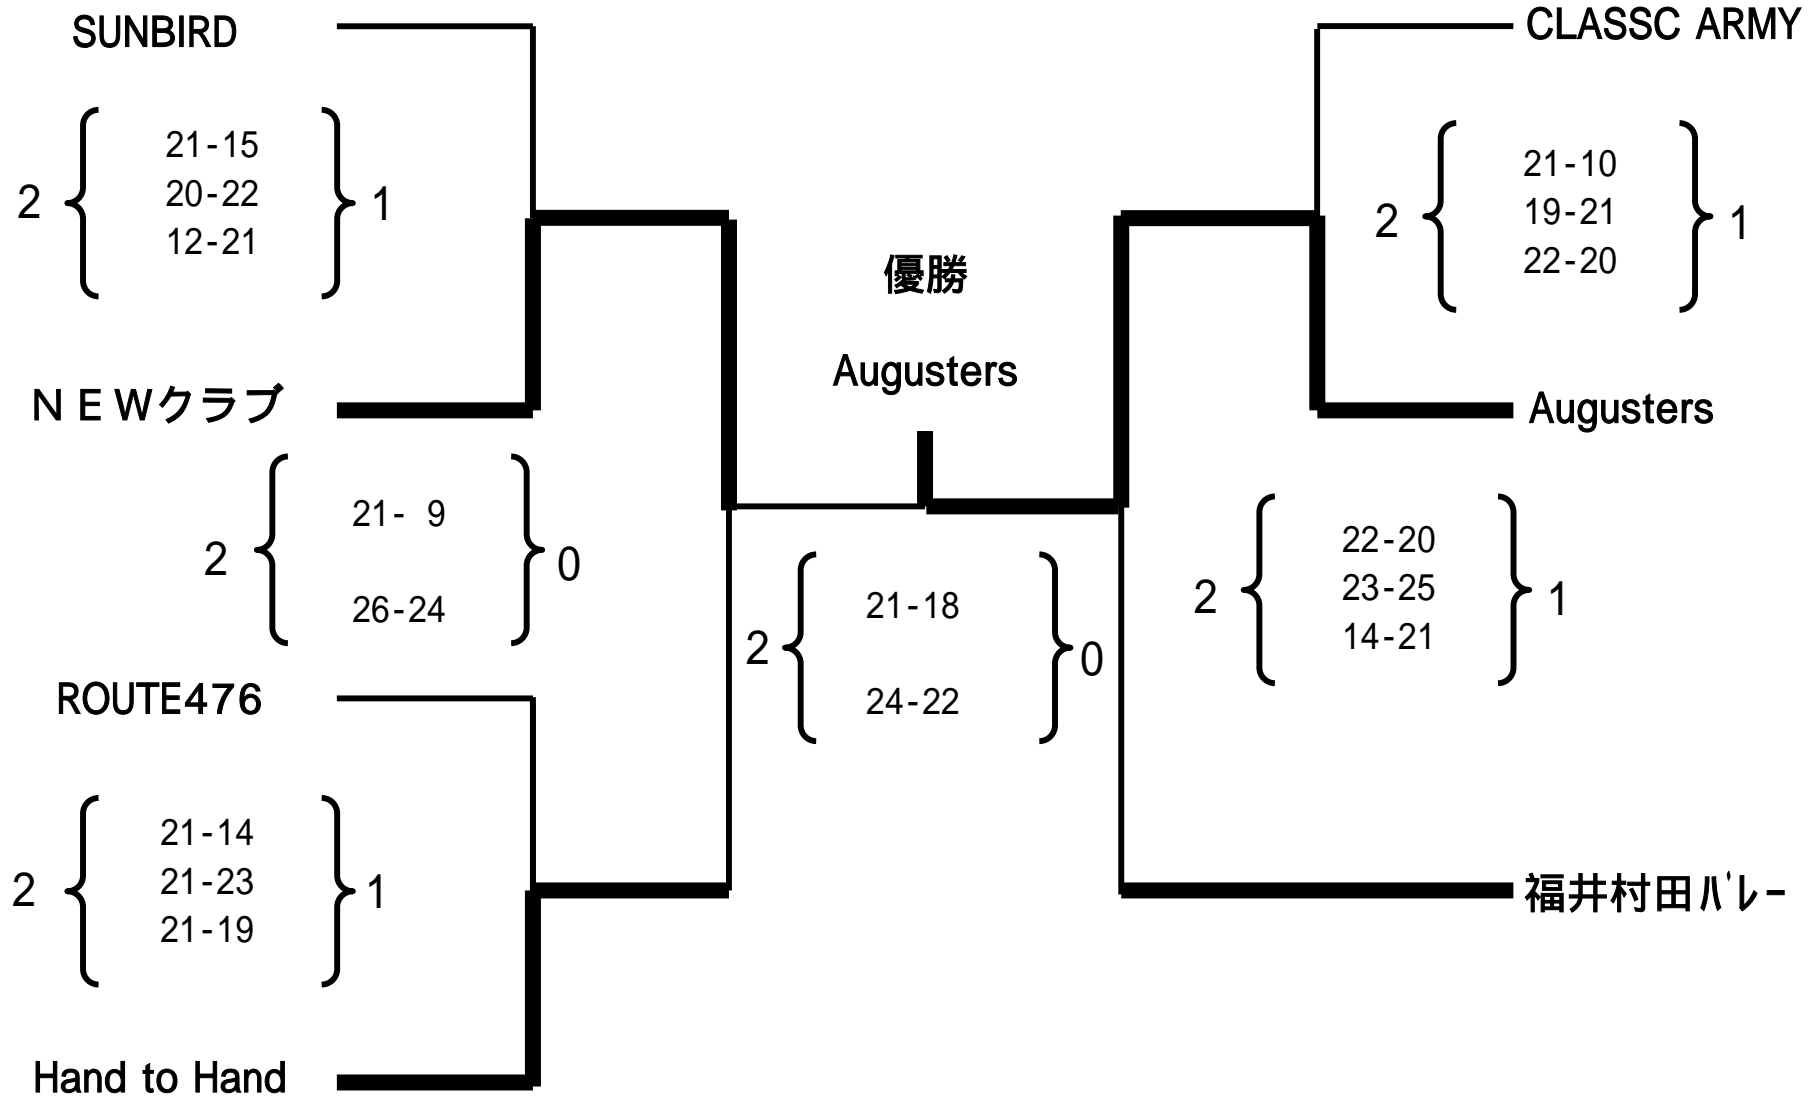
SUNBIRD

2 { 21-15 20-22 12-21 } 1

ＮＥＷクラブ

2 { 21- 9 26-24 } 0

ROUTE476

2 { 21-14 21-23 21-19 } 1

Hand to Hand

優勝

Augusters

2 { 21-18 24-22 } 0

CLASSC ARMY

2 { 21-10 19-21 22-20 } 1

Augusters

2 { 22-20 23-25 14-21 } 1

福井村田ﾊﾞﾚｰ